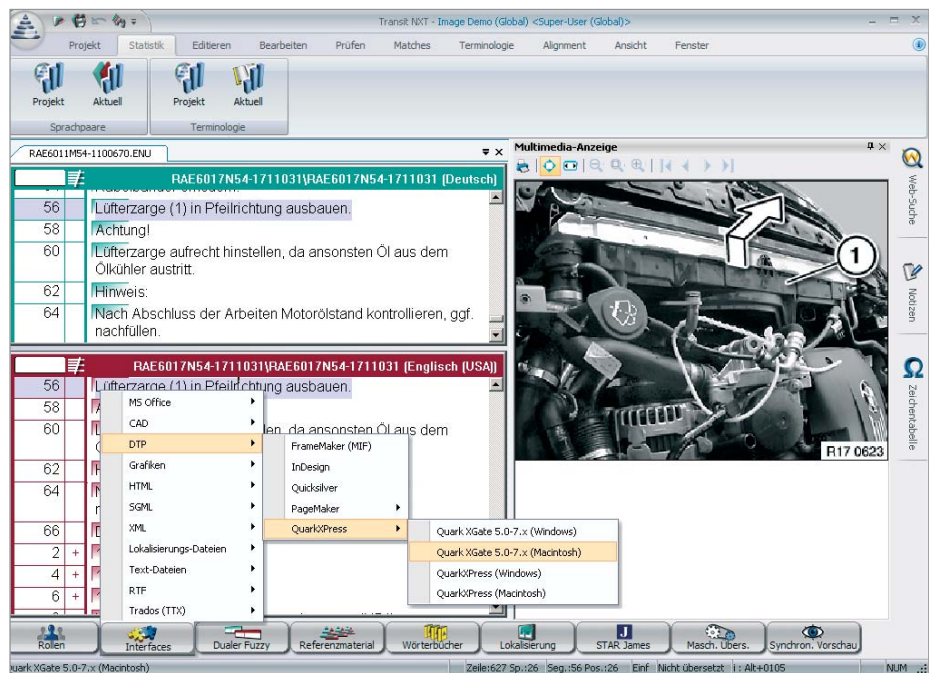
Transit NXT - Image Demo (Global) <Super-User (Global)>

Projekt | Statistik | Editieren | Bearbeiten | Prüfen | Matches | Terminologie | Alignment | Ansicht | Fenster

Projekt | Aktuell | Projekt | Aktuell

Sprachpaare | Terminologie

RAE6011M54-1100670.ENU

RAE6017N54-1711031\RAE6017N54-1711031 (Deutsch)

| 56 | Lüfterzarge (1) in Pfeilrichtung ausbauen. |
|---|---|
| 58 | Achtung! |
| 60 | Lüfterzarge aufrecht hinstellen, da ansonsten Öl aus dem Ölkühler austritt. |
| 62 | Hinweis: |
| 64 | Nach Abschluss der Arbeiten Motorölstand kontrollieren, ggf. nachfüllen. |

RAE6017N54-1711031\RAE6017N54-1711031 (Englisch (USA))

| 56 | Lüfterzarge (1) in Pfeilrichtung ausbauen. |
|---|---|
| 58 | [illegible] |
| 60 | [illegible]len, da ansonsten Öl aus dem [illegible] |
| 62 | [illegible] |
| 64 | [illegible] |
| 66 | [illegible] |
| 2 | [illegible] |
| 4 | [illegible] |
| 6 | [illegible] |

MS Office
CAD
DTP
Grafiken
HTML
SGML
XML
Lokalisierungs-Dateien
Text-Dateien
RTF
Trados (TTX)

FrameMaker (MIF)
InDesign
Quicksilver
PageMaker
QuarkXPress

Quark XGate 5.0-7.x (Windows)
Quark XGate 5.0-7.x (Macintosh)
QuarkXPress (Windows)
QuarkXPress (Macintosh)

Multimedia-Anzeige

1

R17 0623

Web-Suche
Notizen
Zeichentabelle

Rollen | Interfaces | Dualer Fuzzy | Referenzmaterial | Wörterbücher | Lokalisierung | STAR James | Masch. Übers. | Synchron. Vorschau

uark XGate 5.0-7.x (Macintosh) | Zeile:627 Sp.:26 | Seg.:56 Pos.:26 | Einf | Nicht übersetzt | i : Alt+0105 | NUM